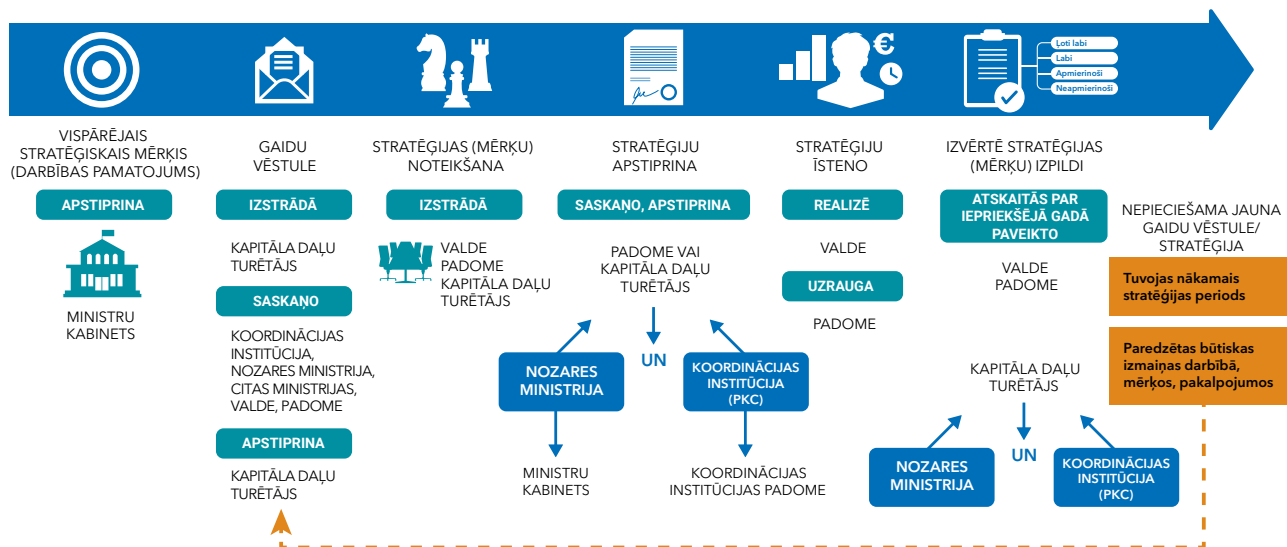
Ļoti labi
Labi
Apmierinoši
Neapmierinoši

VISPĀRĒJAIS STRATĒĢISKAIS MĒRĶIS (DARBĪBAS PAMATOJUMS)

APSTIPRINA

MINISTRU KABINETS

GAIDU VĒSTULE

IZSTRĀDĀ

KAPITĀLA DAĻU TURĒTĀJS

SASKAŅO

KOORDINĀCIJAS INSTITŪCIJA, NOZARES MINISTRIJA, CITAS MINISTRIJAS, VALDE, PADOME

APSTIPRINA

KAPITĀLA DAĻU TURĒTĀJS

STRATĒĢIJAS (MĒRĶU) NOTEIKŠANA

IZSTRĀDĀ

VALDE
PADOME
KAPITĀLA DAĻU TURĒTĀJS

STRATĒĢIJU APSTIPRINA

SASKAŅO, APSTIPRINA

PADOME VAI KAPITĀLA DAĻU TURĒTĀJS

UN

NOZARES MINISTRIJA

KOORDINĀCIJAS INSTITŪCIJA (PKC)

MINISTRU KABINETS

KOORDINĀCIJAS INSTITŪCIJAS PADOME

STRATĒĢIJU ĪSTENO

REALIZĒ

VALDE

UZRAUGA

PADOME

IZVĒRTĒ STRATĒĢIJAS (MĒRĶU) IZPILDI

ATSKAITĀS PAR IEPRIEKŠĒJĀ GADĀ PAVEIKTO

VALDE
PADOME

KAPITĀLA DAĻU TURĒTĀJS

UN

NOZARES MINISTRIJA

KOORDINĀCIJAS INSTITŪCIJA (PKC)

NEPIECIEŠAMA JAUNA GAIDU VĒSTULE/ STRATĒĢIJA

Tuvojas nākamais stratēģijas periods

Paredzētas būtiskas izmaiņas darbībā, mērķos, pakalpojumos